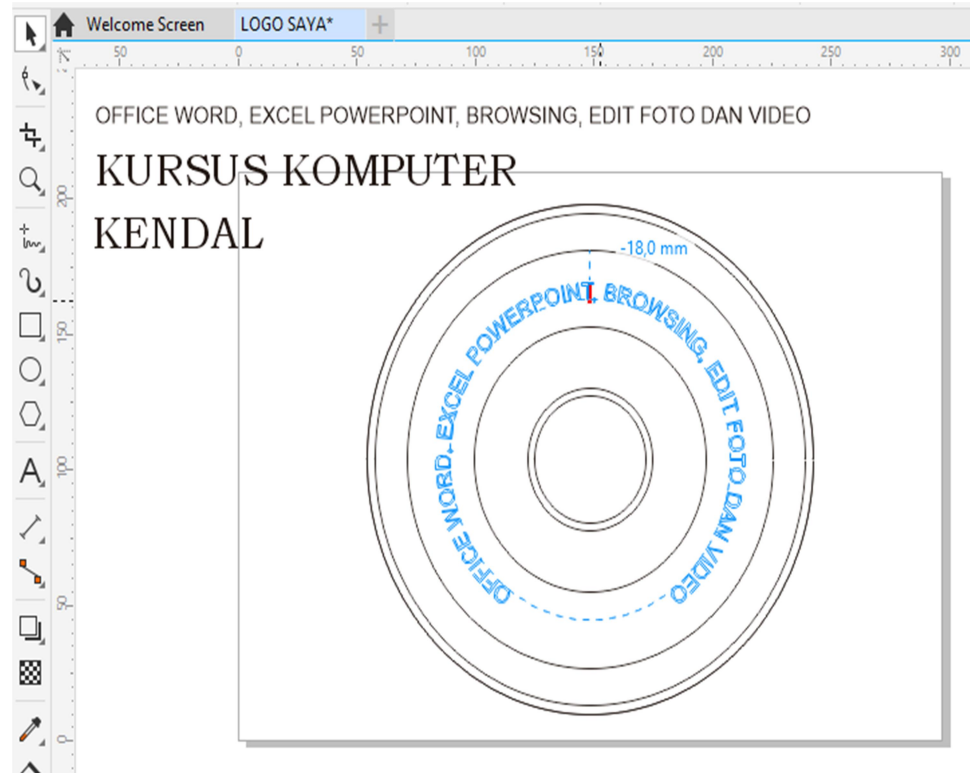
Welcome Screen LOGO SAYA* +

50 0 50 100 150 200 250 300

200 150 100 50 0

OFFICE WORD, EXCEL POWERPOINT, BROWSING, EDIT FOTO DAN VIDEO

KURSUS KOMPUTER

KENDAL

-18,0 mm

OFFICE WORD, EXCEL POWERPOINT, BROWSING, EDIT FOTO DAN VIDEO